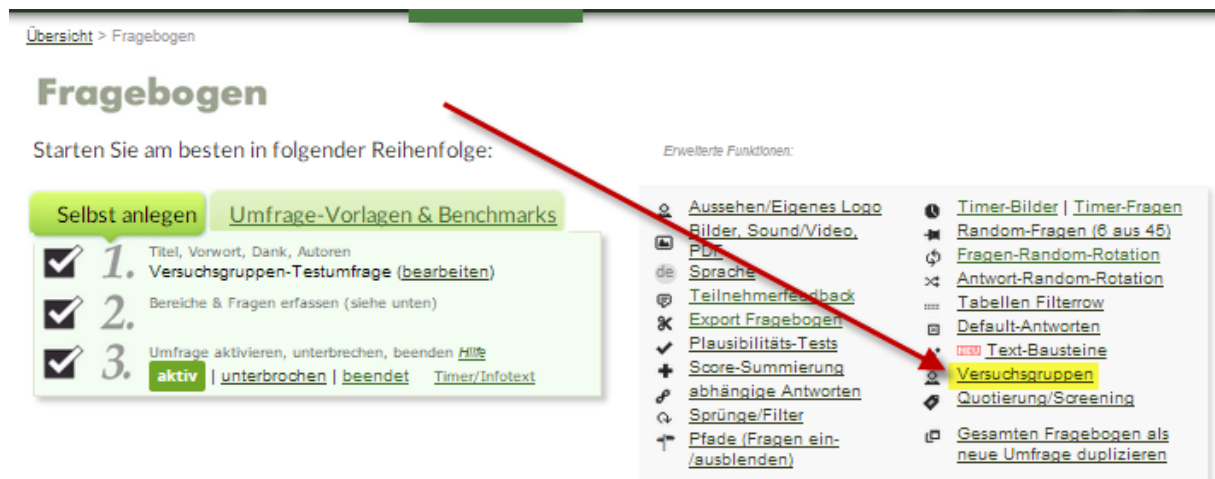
Übersicht > Fragebogen

Fragebogen

Starten Sie am besten in folgender Reihenfolge:

Selbst anlegen | Umfrage-Vorlagen & Benchmarks

1. Titel, Vorwort, Dank, Autoren
Versuchsgruppen-Testumfrage (bearbeiten)

2. Bereiche & Fragen erfassen (siehe unten)

3. Umfrage aktivieren, unterbrechen, beenden Hilfe
aktiv | unterbrochen | beendet Timer/Infotext

Erweiterte Funktionen:

Aussehen/Eigenes Logo
Bilder, Sound/Video, PDF
Sprache
Teilnehmerfeedback
Export Fragebogen
Plausibilitäts-Tests
Score-Summierung
abhängige Antworten
Sprünge/Filter
Pfade (Fragen ein-/ausblenden)

Timer-Bilder | Timer-Fragen
Random-Fragen (6 aus 45)
Fragen-Random-Rotation
Antwort-Random-Rotation
Tabellen Filterrow
Default-Antworten
NEU Text-Bausteine
Versuchsgruppen
Quotierung/Screening
Gesamten Fragebogen als neue Umfrage duplizieren